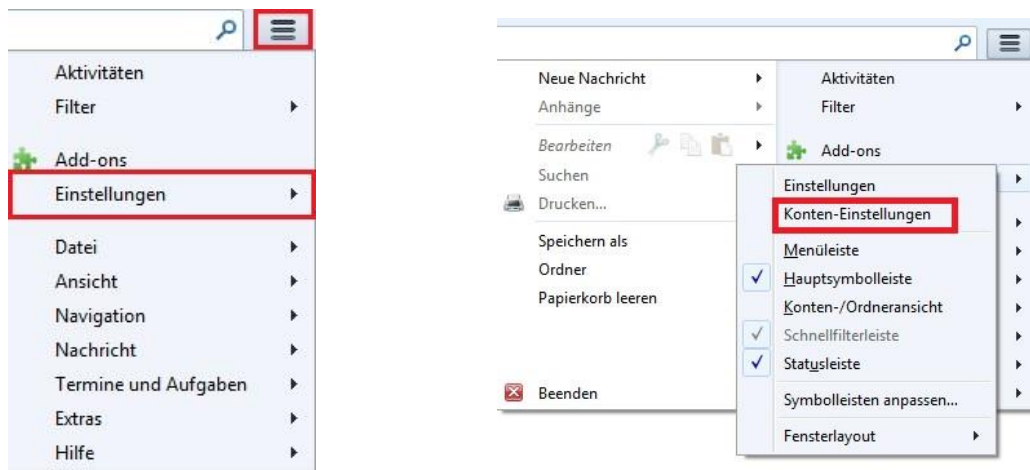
Aktivitäten
Filter
Add-ons
Einstellungen
Datei
Ansicht
Navigation
Nachricht
Termine und Aufgaben
Extras
Hilfe

Neue Nachricht
Anhänge
Bearbeiten
Suchen
Drucken...
Speichern als
Ordner
Papierkorb leeren
Beenden

Aktivitäten
Filter
Add-ons

Einstellungen
Konten-Einstellungen
Menüleiste
Hauptsymbolleiste
Konten-/Ordneransicht
Schnellfilterleiste
Statusleiste
Symbolleisten anpassen...
Fensterlayout